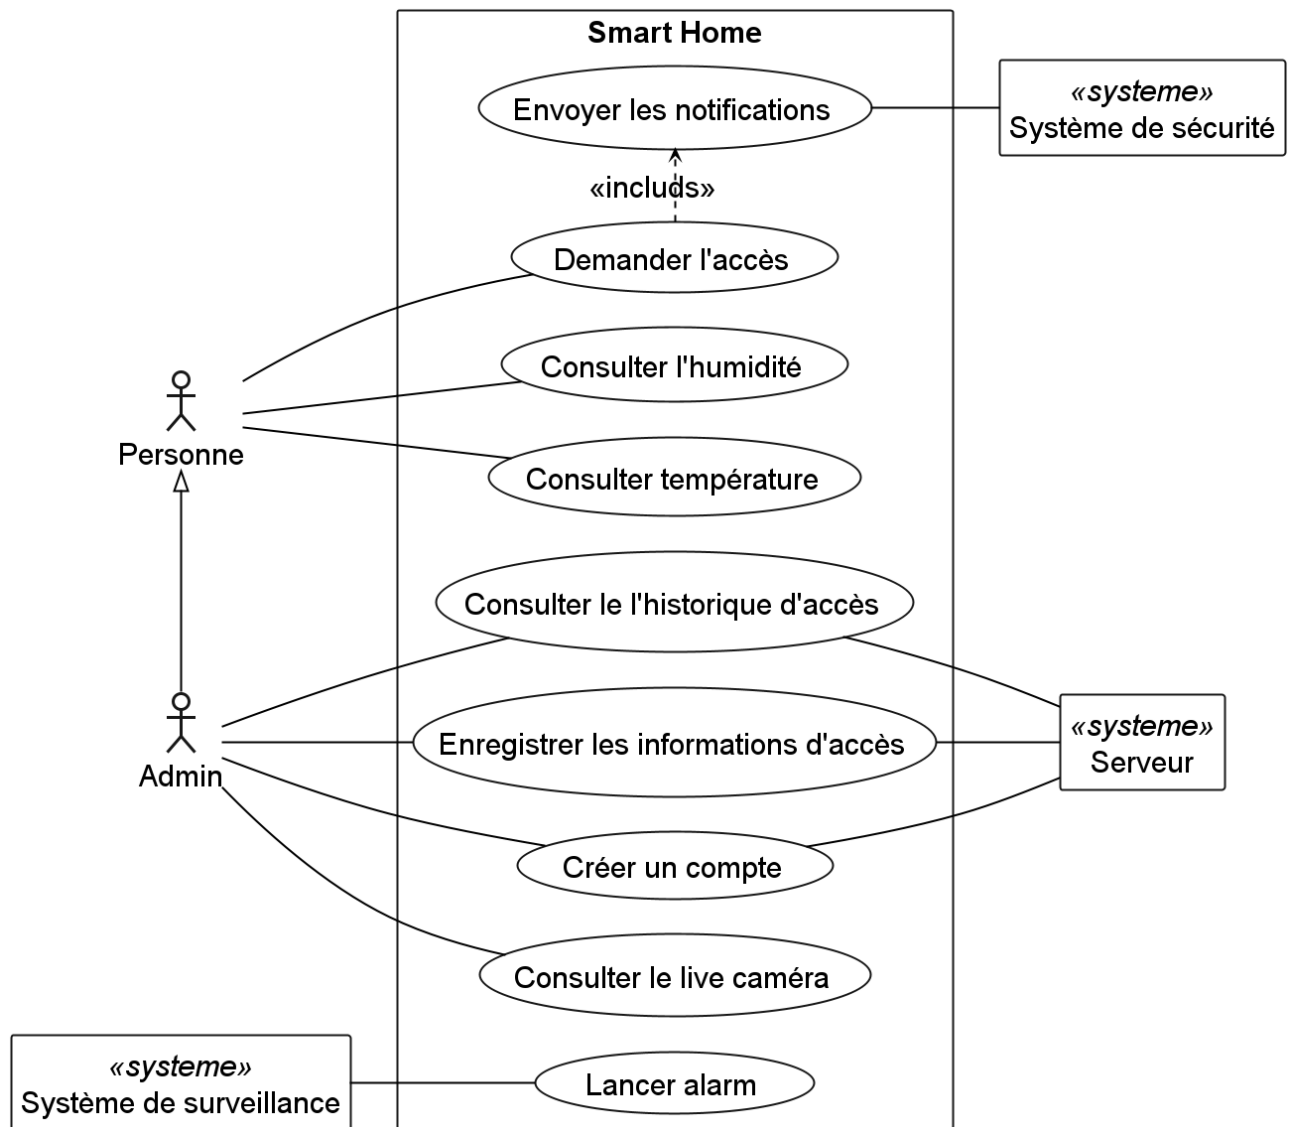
Smart Home

Envoyer les notifications

«systeme»
Système de sécurité

«includs»

Demander l'accès

Consulter l'humidité

Personne

Consulter température

Consulter le l'historique d'accès

Enregistrer les informations d'accès

«systeme»
Serveur

Admin

Créer un compte

Consulter le live caméra

«systeme»
Système de surveillance

Lancer alarm